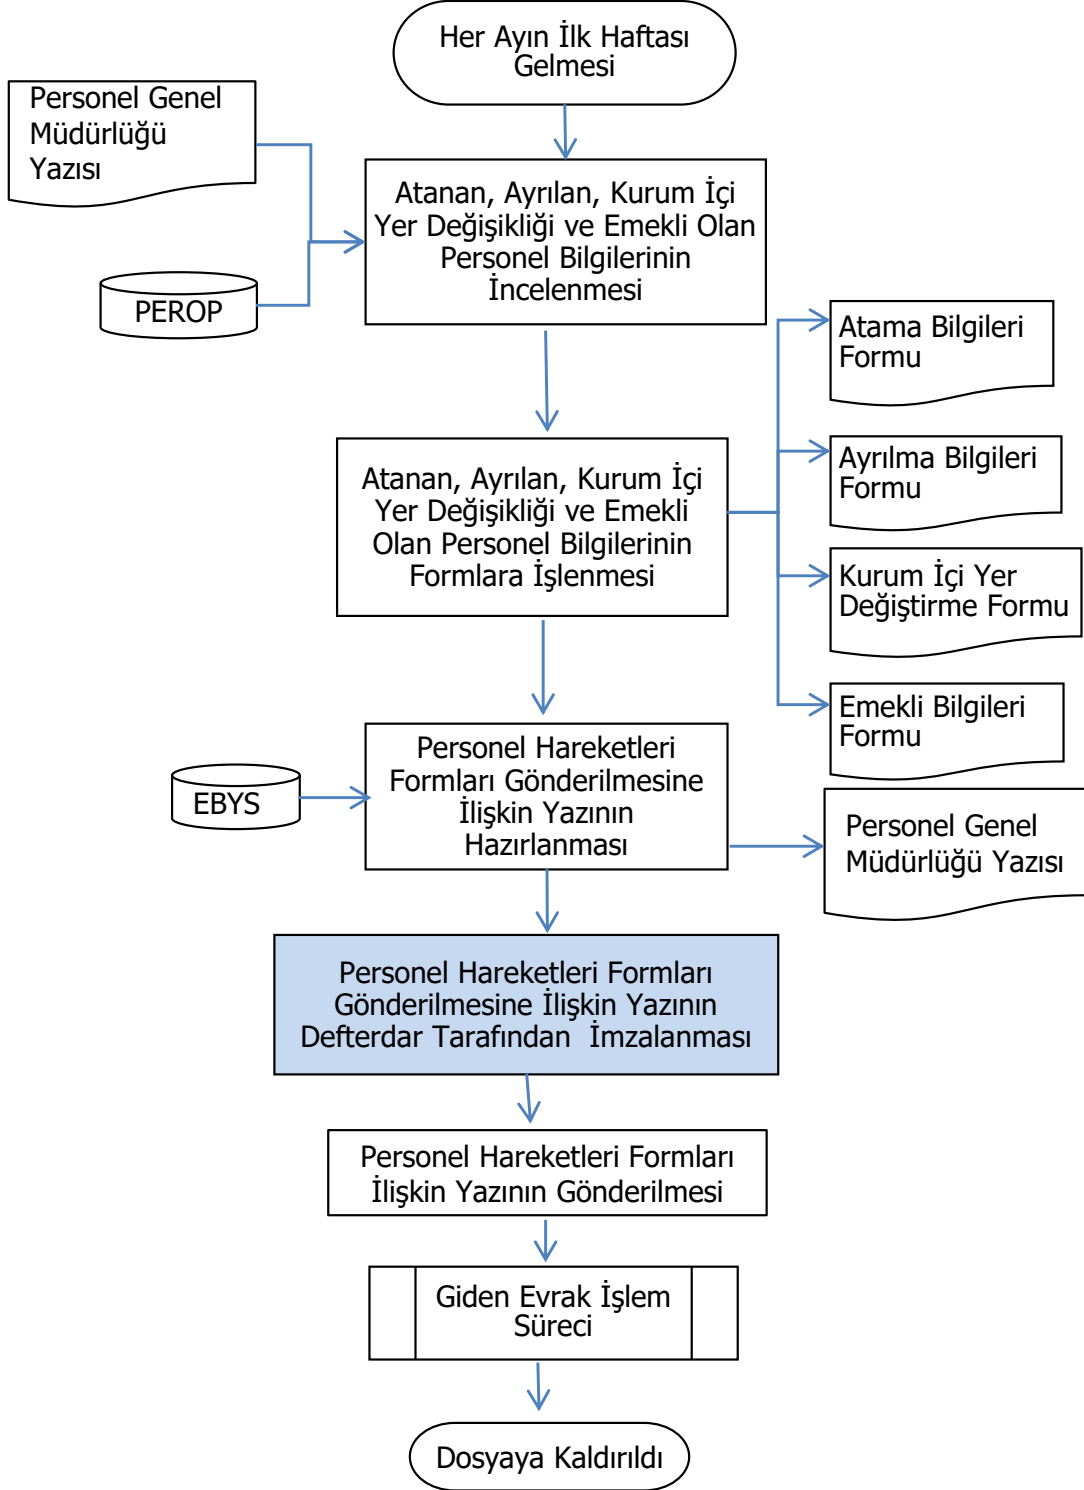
Her Ayın İlk Haftası Gelmesi

Personel Genel Müdürlüğü Yazısı

PEROP

Atanan, Ayrılan, Kurum İçi Yer Değişikliği ve Emekli Olan Personel Bilgilerinin İncelenmesi

Atama Bilgileri Formu

Ayrılma Bilgileri Formu

Kurum İçi Yer Değiştirme Formu

Emekli Bilgileri Formu

Atanan, Ayrılan, Kurum İçi Yer Değişikliği ve Emekli Olan Personel Bilgilerinin Formlara İşlenmesi

EBYS

Personel Hareketleri Formları Gönderilmesine İlişkin Yazının Hazırlanması

Personel Genel Müdürlüğü Yazısı

Personel Hareketleri Formları Gönderilmesine İlişkin Yazının Defterdar Tarafından İmzalanması

Personel Hareketleri Formları İlişkin Yazının Gönderilmesi

Giden Evrak İşlem Süreci

Dosyaya Kaldırıldı